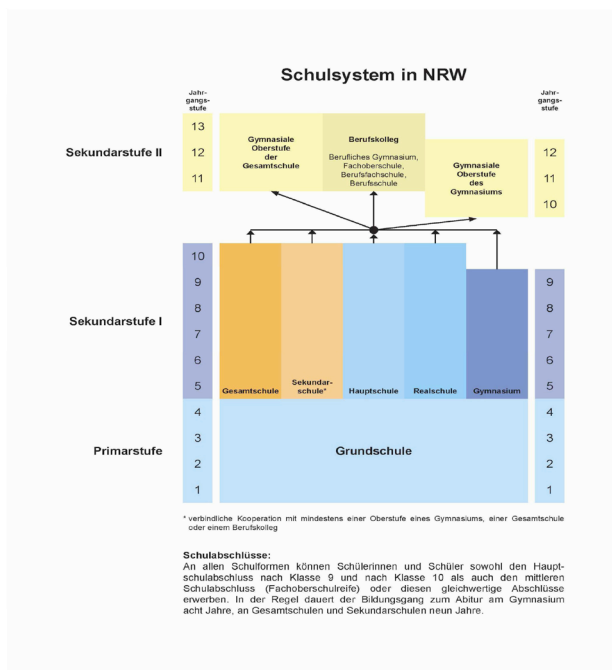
Schulsystem in NRW

Jahrgangsstufe

Jahrgangsstufe

Sekundarstufe II

13
12
11

Gymnasiale Oberstufe der Gesamtschule

Berufskolleg

Berufliches Gymnasium, Fachoberschule, Berufsfachschule, Berufsschule

Gymnasiale Oberstufe des Gymnasiums

12
11
10

Sekundarstufe I

10
9
8
7
6
5

Gesamtschule

Sekundarschule*

Hauptschule

Realschule

Gymnasium

9
8
7
6
5

Primarstufe

4
3
2
1

Grundschule

4
3
2
1

* verbindliche Kooperation mit mindestens einer Oberstufe eines Gymnasiums, einer Gesamtschule oder einem Berufskolleg

Schulabschlüsse:
An allen Schulformen können Schülerinnen und Schüler sowohl den Hauptschulabschluss nach Klasse 9 und nach Klasse 10 als auch den mittleren Schulabschluss (Fachoberschulreife) oder diesen gleichwertige Abschlüsse erwerben. In der Regel dauert der Bildungsgang zum Abitur am Gymnasium acht Jahre, an Gesamtschulen und Sekundarschulen neun Jahre.